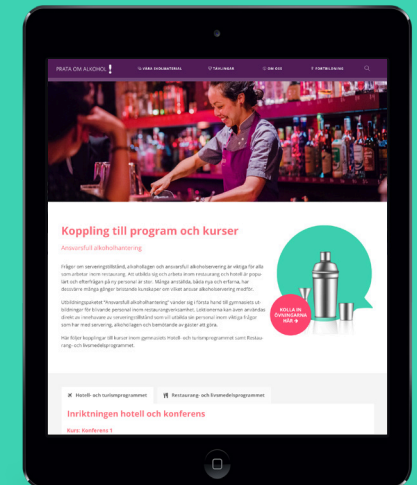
PRATA OM ALKOHOL

VÅRA SKOLMATERIAL

TÄVLINGAR

OM OSS

FORTBILDNING

Koppling till program och kurser

Ansvarsfull alkoholhantering

Frågor om serveringstillstånd, alkohollagen och ansvarsfull alkoholservering är viktiga för alla som arbetar inom restaurang. Att utbilda sig och arbeta inom restaurang och hotell är populärt och efterfrågan på personal är stor. Många anställda, både nya och erfarna, har dessutom många gånger bristande kunskaper om vilket ansvar alkoholservering medför.

Utbildningspaketet "Ansvarsfull alkoholhantering" vänder sig i första hand till gymnasiets utbildningar för blivande personal inom restaurangbranschen. Lektionerna kan även användas direkt av innehavare av serveringstillstånd som vill utbilda sin personal inom viktiga frågor som har med servering, alkohollagen och samhälle av göra.

Här följer kopplingar till kurser inom gymnasiets Hotell- och turismprogrammet samt Restaurang- och livsmedelsprogrammet.

KOLLA IN ÖVNINGARNA HÄR

Hotell- och turismprogrammet

Restaurang- och livsmedelsprogrammet

Inriktningen hotell och konferens

Kurs: Konferens 1